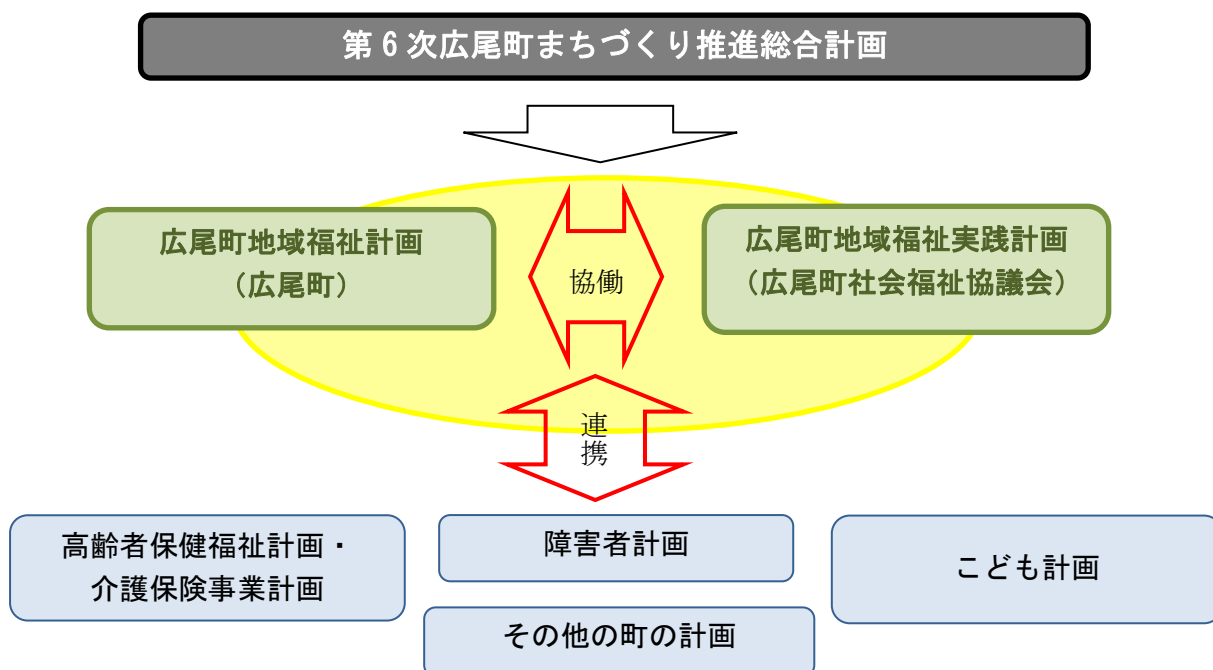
第６次広尾町まちづくり推進総合計画

広尾町地域福祉計画
（広尾町）

協働

広尾町地域福祉実践計画
（広尾町社会福祉協議会）

連携

高齢者保健福祉計画・
介護保険事業計画

障害者計画

こども計画

その他の町の計画